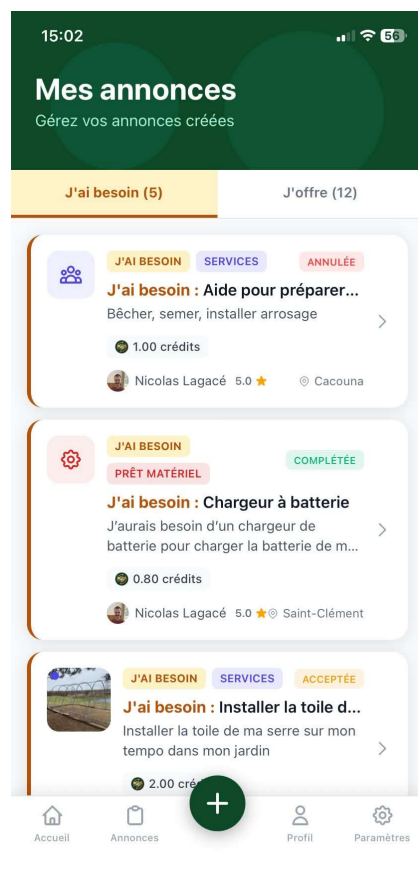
15:02

56

Mes annonces

Gérez vos annonces créées

J'ai besoin (5)

J'offre (12)

J'AI BESOIN SERVICES ANNULÉE

J'ai besoin : Aide pour préparer...

Bêcher, semer, installer arrosage

1.00 crédits

Nicolas Lagacé 5.0 ★ Cacouna

J'AI BESOIN

PRÊT MATÉRIEL

COMPLÉTÉE

J'ai besoin : Chargeur à batterie

J'aurais besoin d'un chargeur de batterie pour charger la batterie de m...

0.80 crédits

Nicolas Lagacé 5.0 ★ Saint-Clément

J'AI BESOIN SERVICES ACCEPTÉE

J'ai besoin : Installer la toile d...

Installer la toile de ma serre sur mon tempo dans mon jardin

2.00 créd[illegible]

Accueil

Annonces

+

Profil

Paramètres